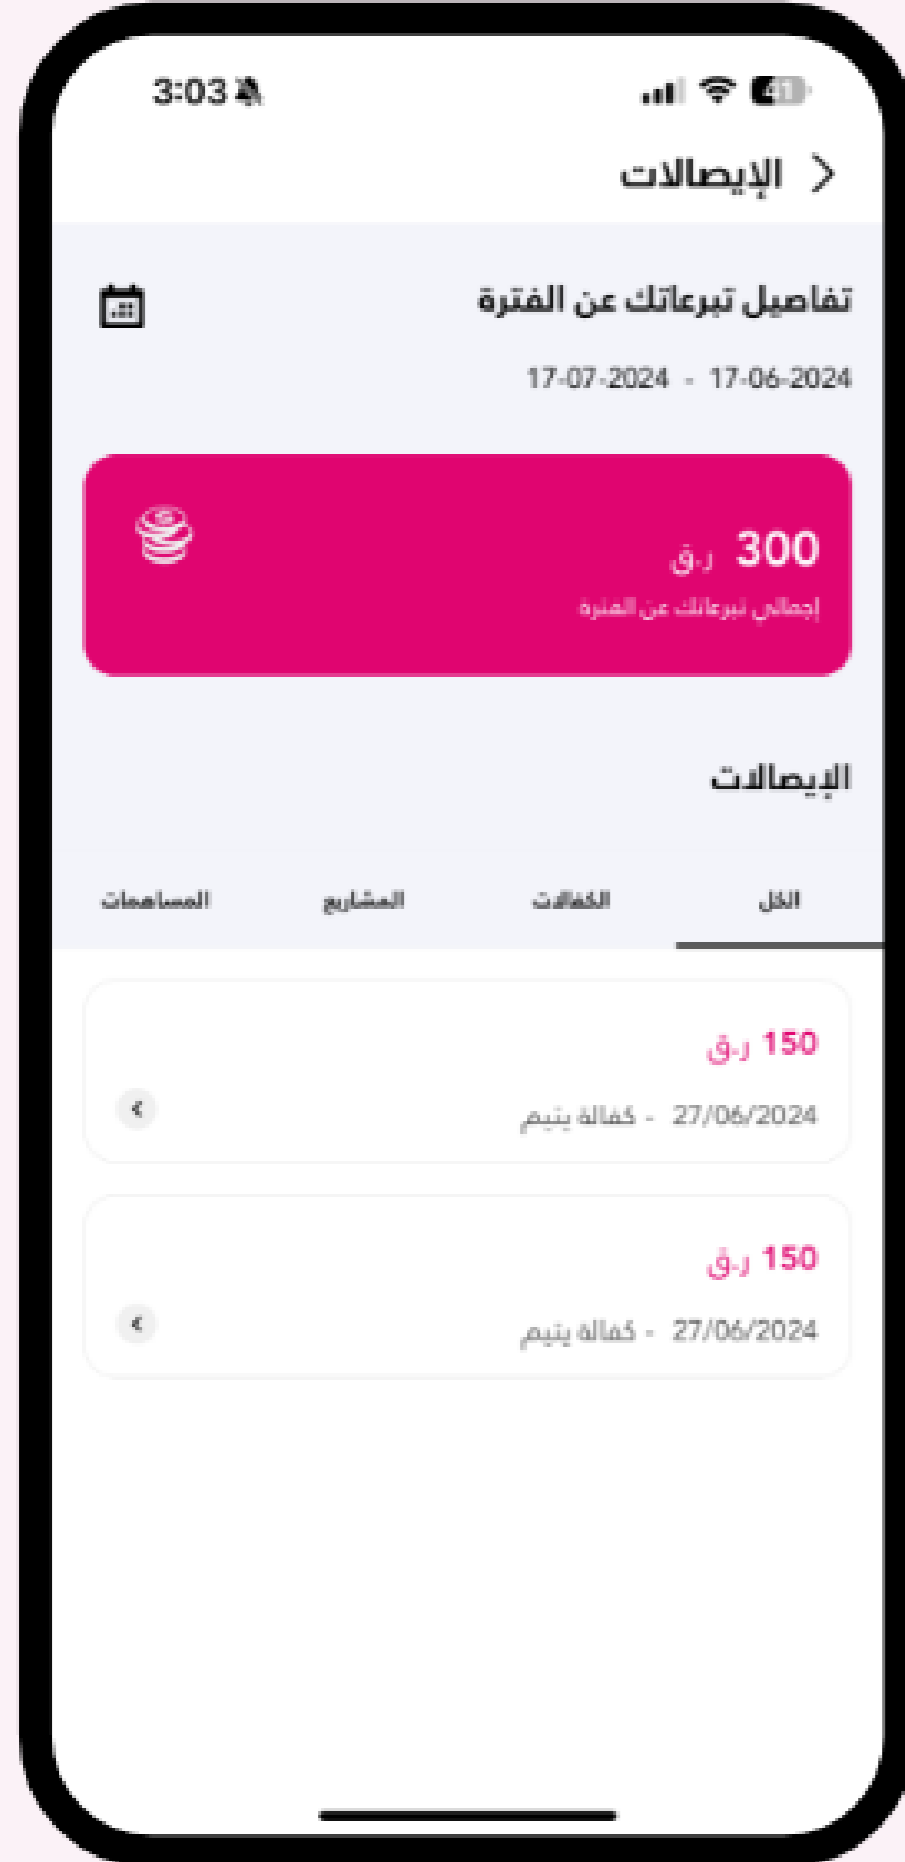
3:03

41

الإيصالات

تفاصيل تبرعاتك عن الفترة

17-06-2024 - 17-07-2024

300 ر.ق

إجمالي تبرعاتك عن الفترة

الإيصالات

الكل

الكفالات

المشاريع

المساهمات

150 ر.ق

27/06/2024 - كفالة يتيم

150 ر.ق

27/06/2024 - كفالة يتيم